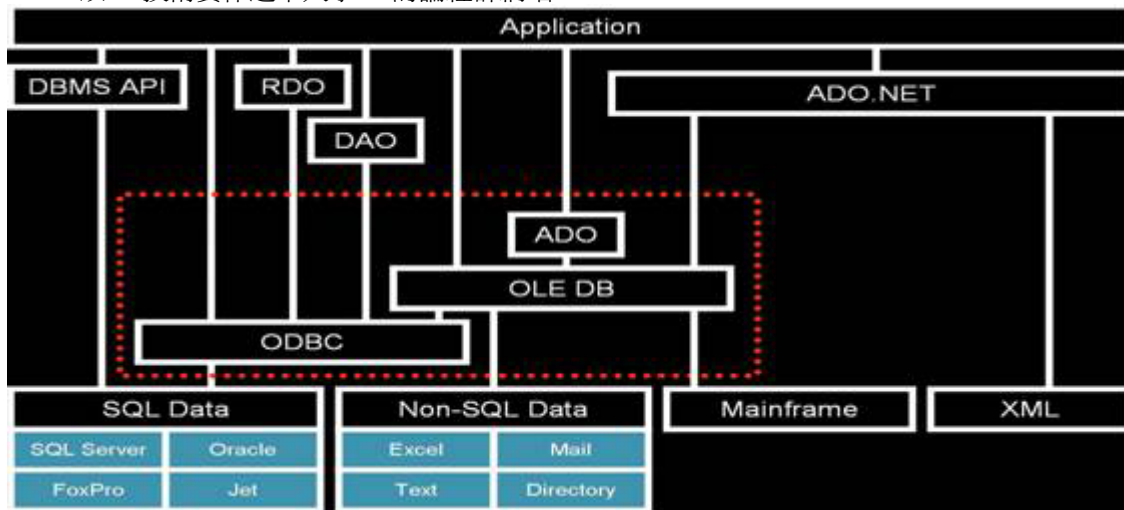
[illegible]

Application

DBMS API

RDO

DAO

ADO.NET

ADO

OLE DB

ODBC

SQL Data

Non-SQL Data

Mainframe

XML

| SQL Server | Oracle |
|---|---|
| FoxPro | Jet |

| Excel | Mail |
|---|---|
| Text | Directory |